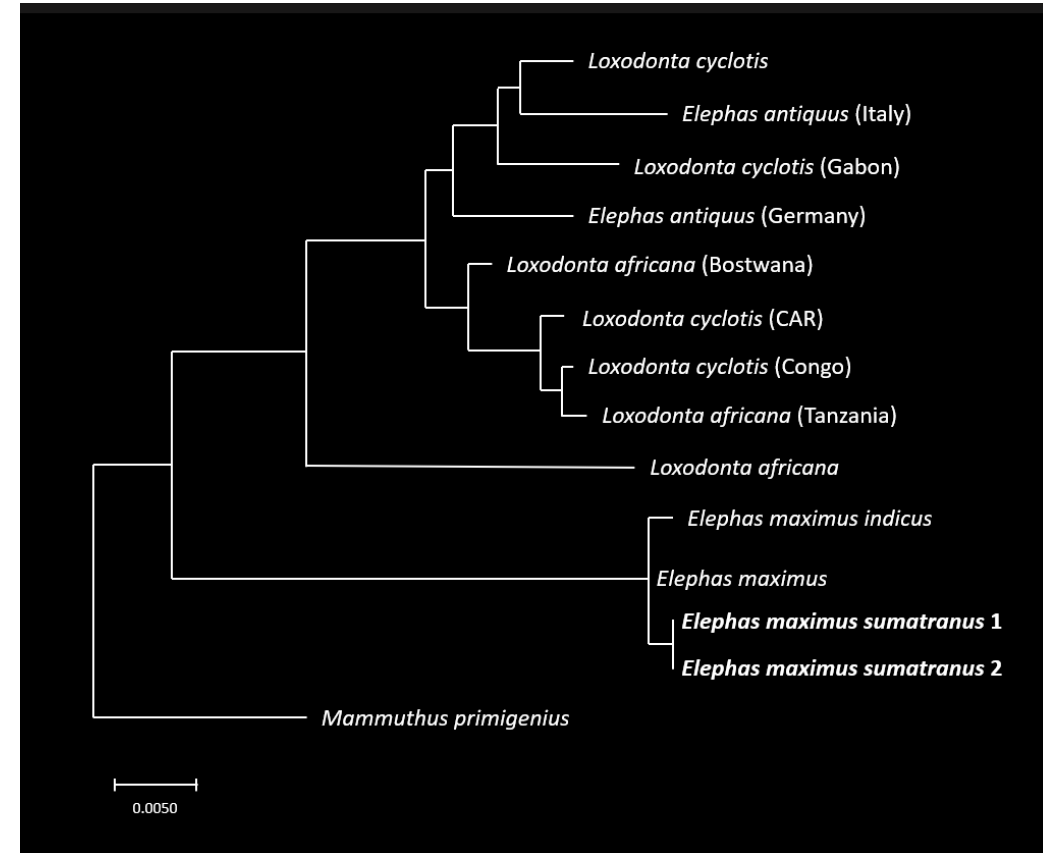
Loxodonta cyclotis
Elephas antiquus (Italy)
Loxodonta cyclotis (Gabon)
Elephas antiquus (Germany)
Loxodonta africana (Bostwana)
Loxodonta cyclotis (CAR)
Loxodonta cyclotis (Congo)
Loxodonta africana (Tanzania)
Loxodonta africana
Elephas maximus indicus
Elephas maximus
**Elephas maximus sumatranus 1**
**Elephas maximus sumatranus 2**
Mammuthus primigenius
0.0050